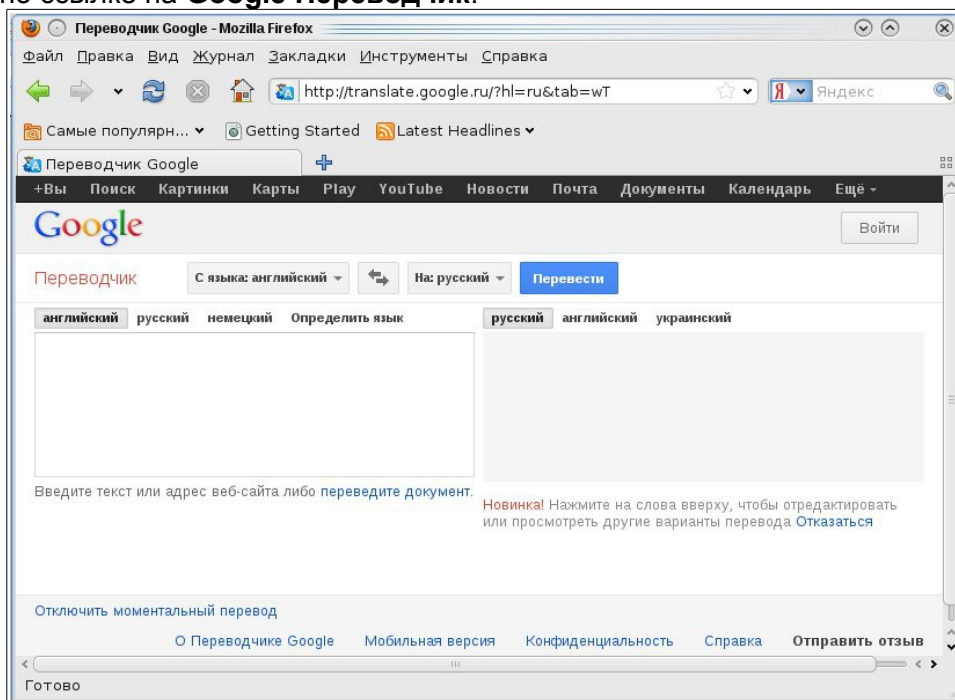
по ссылке на **Google Переводчик**.

Переводчик Google - Mozilla Firefox

Файл Правка Вид Журнал Закладки Инструменты Справка

http://translate.google.ru/?hl=ru&tab=wT

Яндекс

Самые популярн... Getting Started Latest Headlines

Переводчик Google

+Вы Поиск Картинки Карты Play YouTube Новости Почта Документы Календарь Ещё

Google

Войти

Переводчик С языка: английский На: русский Перевести

английский русский немецкий Определить язык

русский английский украинский

Введите текст или адрес веб-сайта либо переведите документ.

Новинка! Нажмите на слова вверху, чтобы отредактировать или просмотреть другие варианты перевода Отказаться

Отключить моментальный перевод

О Переводчике Google Мобильная версия Конфиденциальность Справка Отправить отзыв

Готово